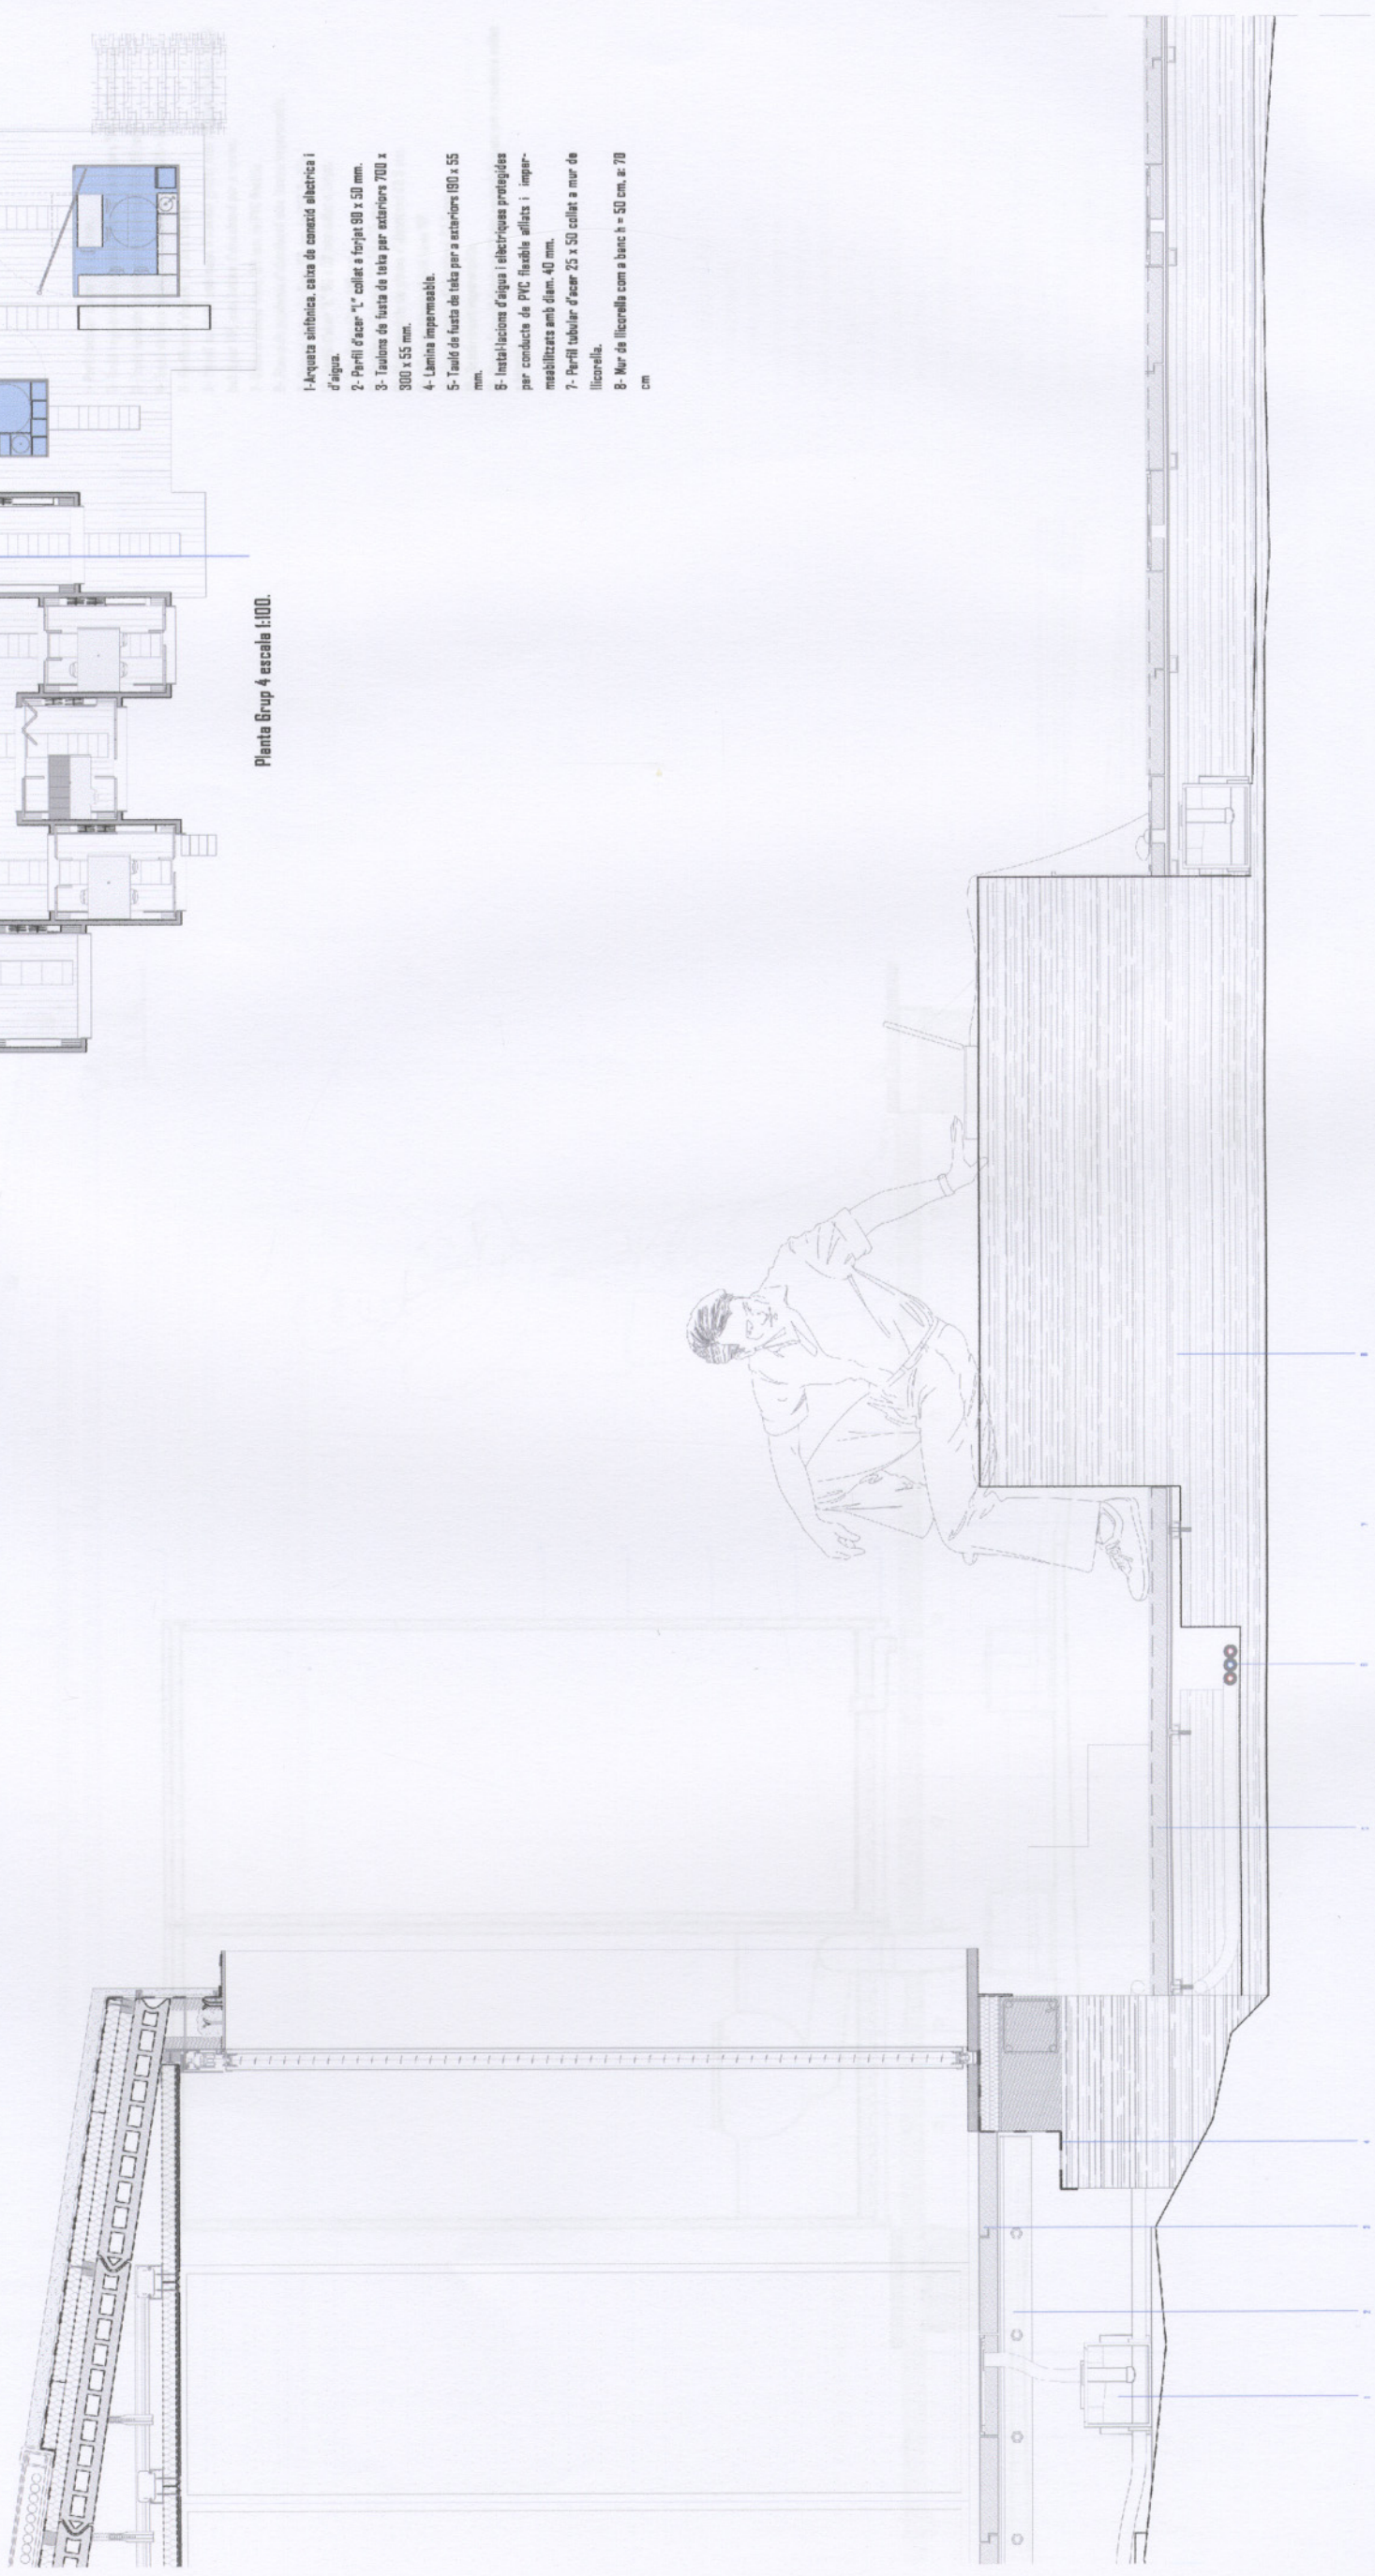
1-Arqueta sinfònica, caixa de conexió electrica i d'aigua.
2- Perfil d'acer "L" collat a forjat 90 x 50 mm.
3- Taulons de fusta de teka per exteriors 700 x 300 x 55 mm.
4- Lamina impermeable.
5- Tauló de fusta de teka per a exteriors 190 x 55 mm.
6- Instal·lacions d'aigua i elèctriques protegides per conducte de PVC flexible aïllats i impermeabilitzats amb diam. 40 mm.
7- Perfil tubular d'acer 25 x 50 collat a mur de llicorella.
8- Mur de llicorella com a banc h = 50 cm, a: 70 cm

Planta Grup 4 escala 1:100.